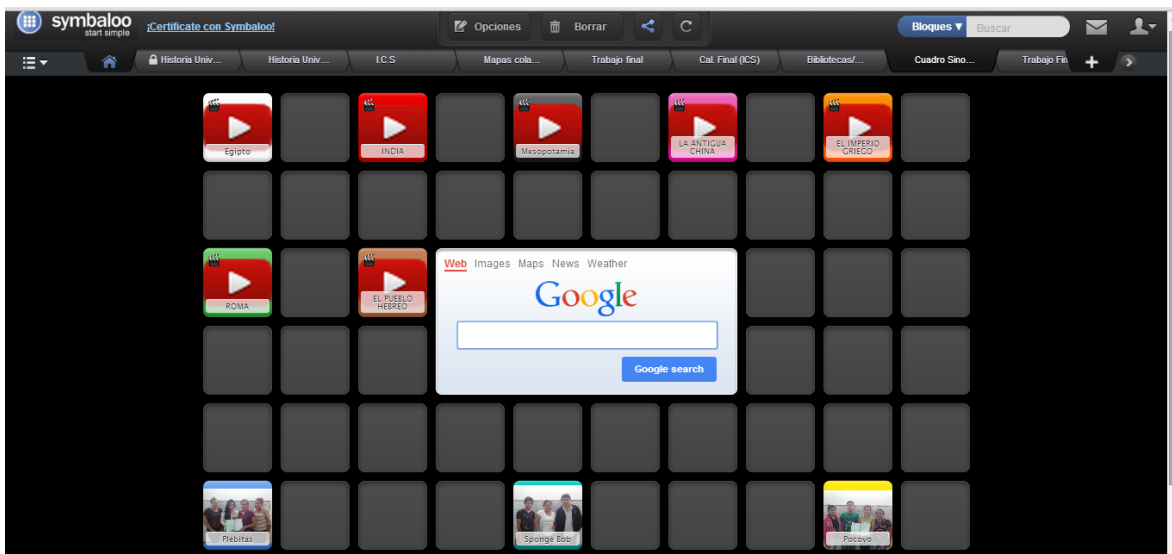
symbaloo start simple
¡Certificate con Symbaloo!
Opciones
Borrar
Bloques ▾
Buscar

Historia Univ...
Historia Univ...
I.C.S
Mapas cola...
Trabajo final
Cal. Final (ICS)
Bibliotecas/...
Cuadro Sino...
Trabajo Fin

Egipto
INDIA
Mesopotamia
LA ANTIGUA CHINA
EL IMPERIO GRIEGO

ROMA
EL PUEBLO HEBREO

Web Images Maps News Weather
Google
Google search

Plebitas
Sponge Bob
Pocoyo